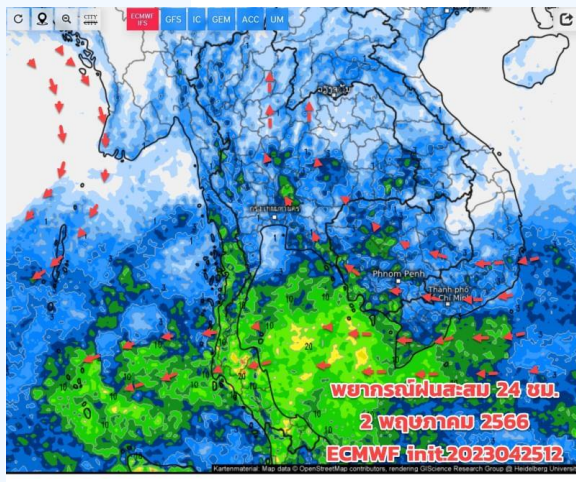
CITY

ECMWF IFS GFS IC GEM ACC UM

Phnom Penh

Thành phố Chí Minh

พยากรณ์ฝนสะสม 24 ชม.
2 พฤษภาคม 2566
ECMWF init.2023042512

Kartenmaterial: Map data © OpenStreetMap contributors, rendering GIScience Research Group @ Heidelberg University